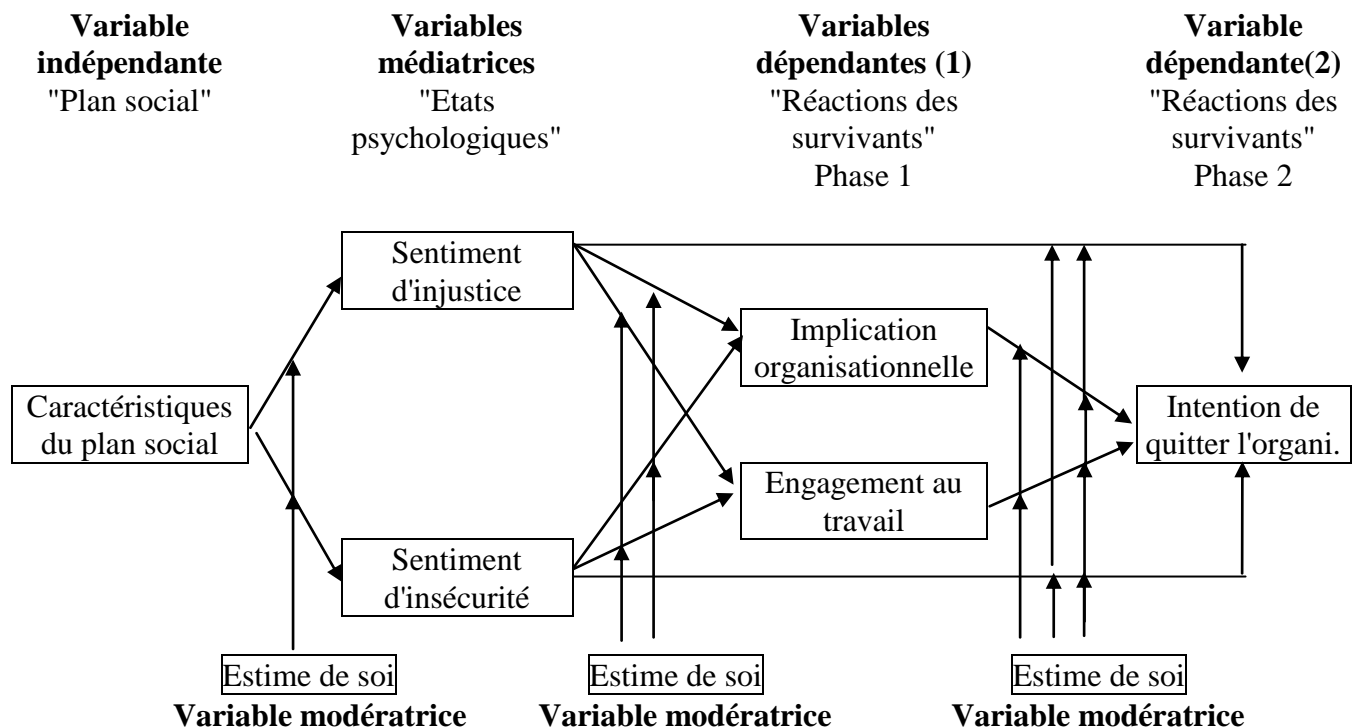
**Variable indépendante**
"Plan social"

**Variables médiatrices**
"Etats psychologiques"

**Variables dépendantes (1)**
"Réactions des survivants"
Phase 1

**Variable dépendante(2)**
"Réactions des survivants"
Phase 2

Sentiment d'injustice

Caractéristiques du plan social

Sentiment d'insécurité

Implication organisationnelle

Engagement au travail

Intention de quitter l'organi.

Estime de soi
**Variable modératrice**

Estime de soi
**Variable modératrice**

Estime de soi
**Variable modératrice**